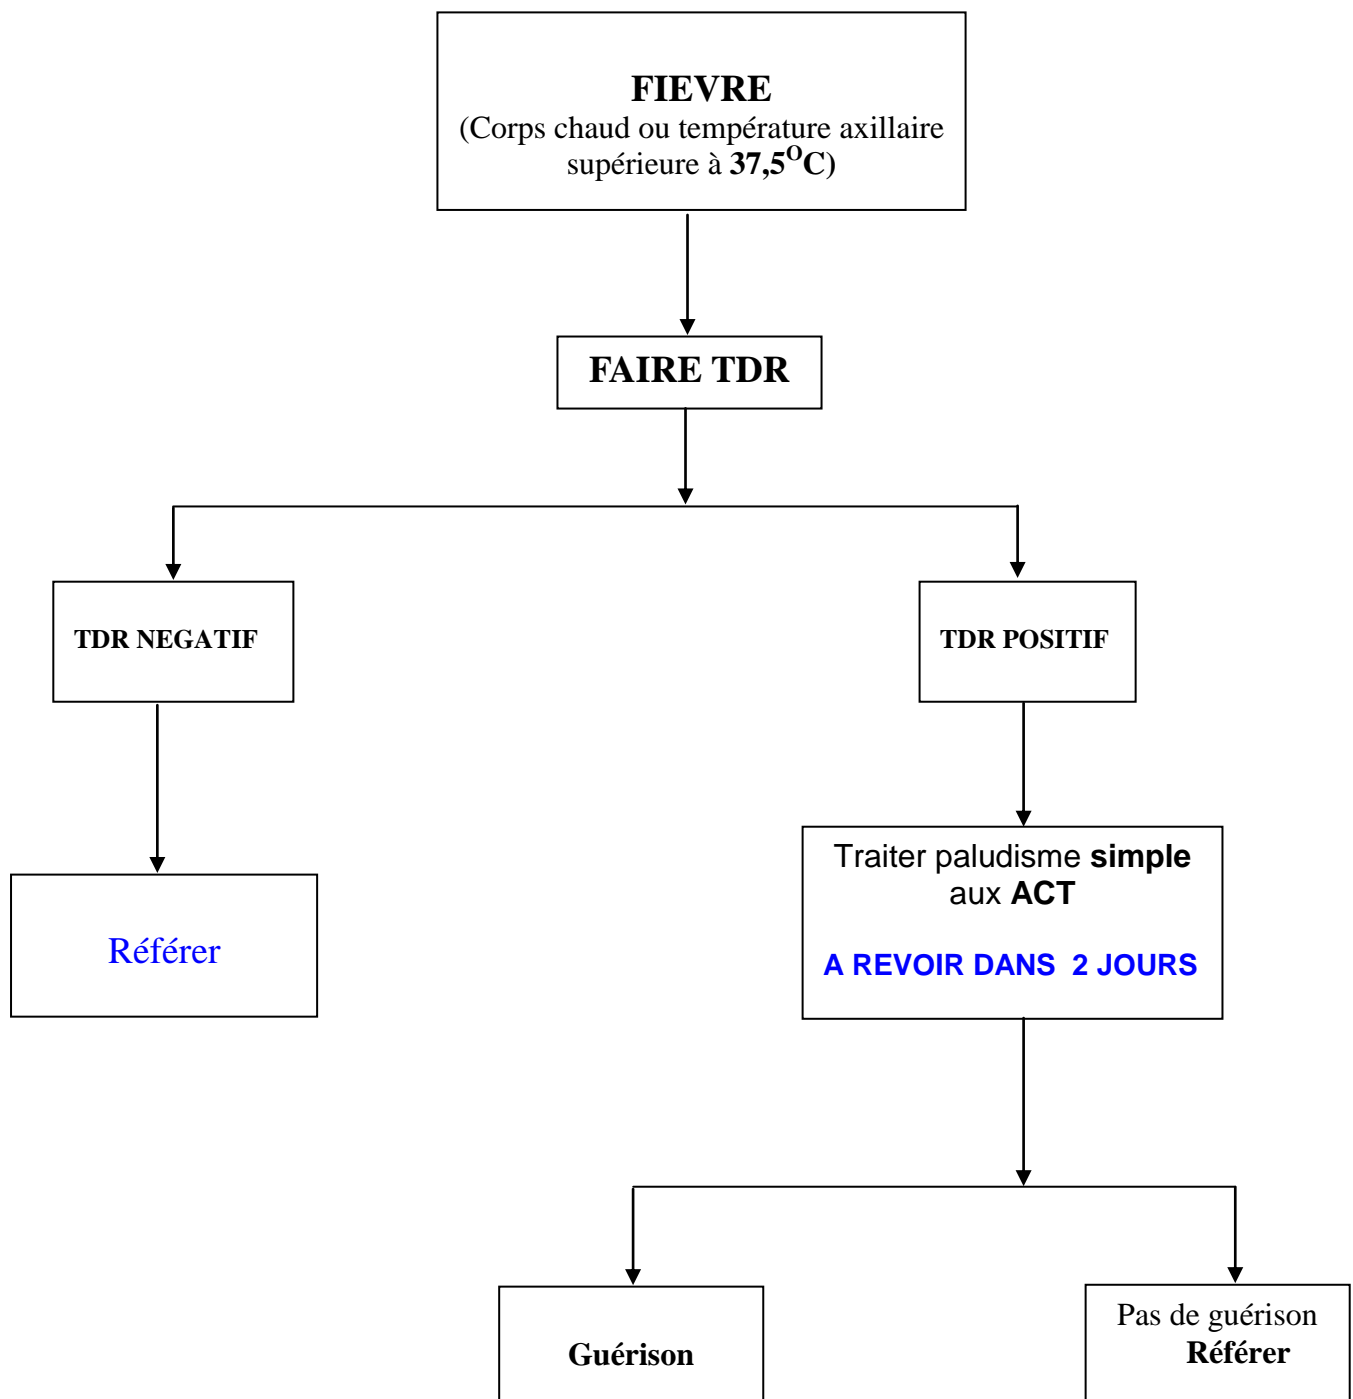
FIEVRE
(Corps chaud ou température axillaire supérieure à 37,5$^{O}$C)

FAIRE TDR

TDR NEGATIF

Référer

TDR POSITIF

Traiter paludisme simple aux ACT

A REVOIR DANS 2 JOURS

Guérison

Pas de guérison
Référer